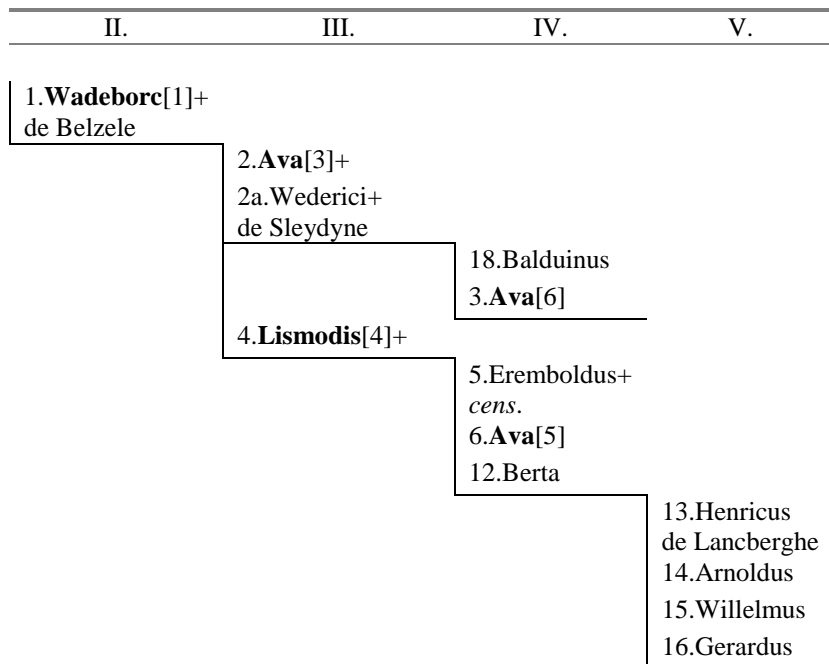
| II. | III. | IV. | V. |
|---|---|---|---|

1.**Wadeborc**[1]+ de Belzele

2.**Ava**[3]+

2a.Wederici+ de Sleydyne

18.Balduinus

3.**Ava**[6]

4.**Lismodis**[4]+

5.Eremboldus+ *cens*.

6.**Ava**[5]

12.Berta

13.Henricus de Lancberghe

14.Arnoldus

15.Willelmus

16.Gerardus